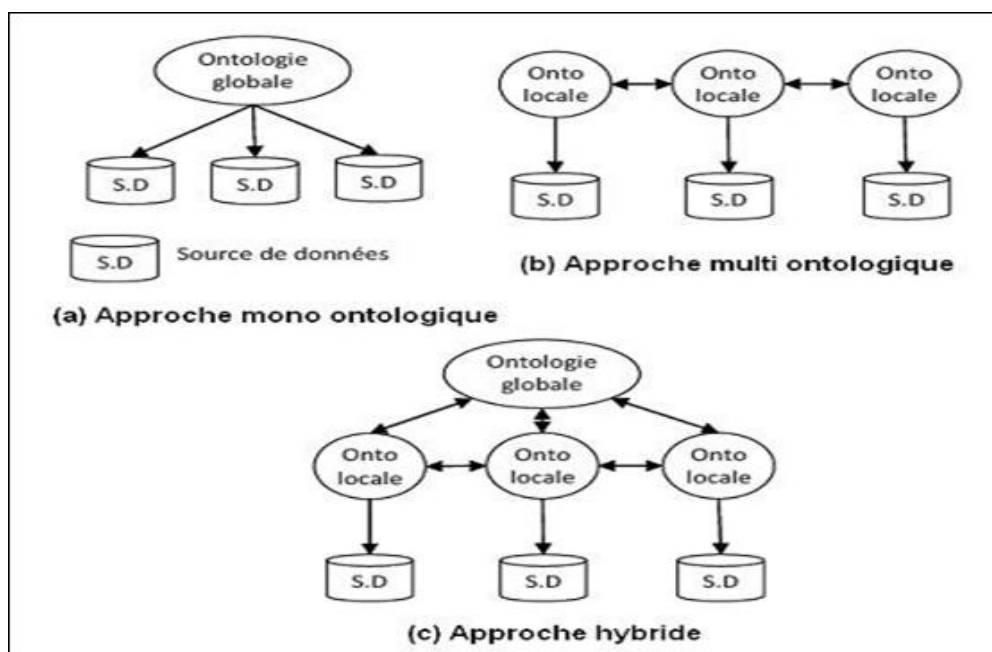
Ontologie globale

S.D
S.D
S.D

S.D Source de données

(a) Approche mono ontologique

Onto locale
Onto locale
Onto locale

S.D
S.D
S.D

(b) Approche multi ontologique

Ontologie globale

Onto locale
Onto locale
Onto locale

S.D
S.D
S.D

(c) Approche hybride